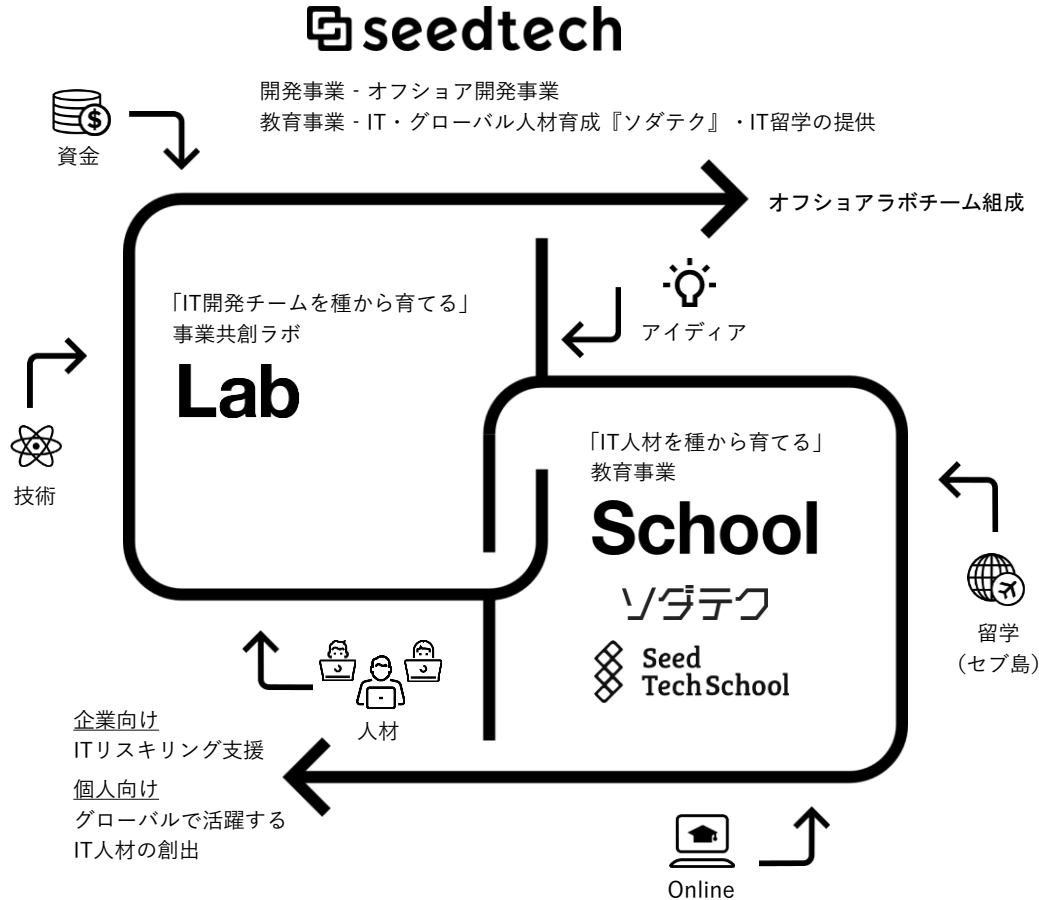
seedtech

資金

開発事業 - オフショア開発事業
教育事業 - IT・グローバル人材育成『ソダテク』・IT留学の提供

オフショアラボチーム組成

「IT開発チームを種から育てる」
事業共創ラボ
Lab

アイディア

技術

「IT人材を種から育てる」
教育事業
School
ソダテク
Seed Tech School

留学
(セブ島)

人材

企業向け
ITリスキリング支援
個人向け
グローバルで活躍する
IT人材の創出

Online